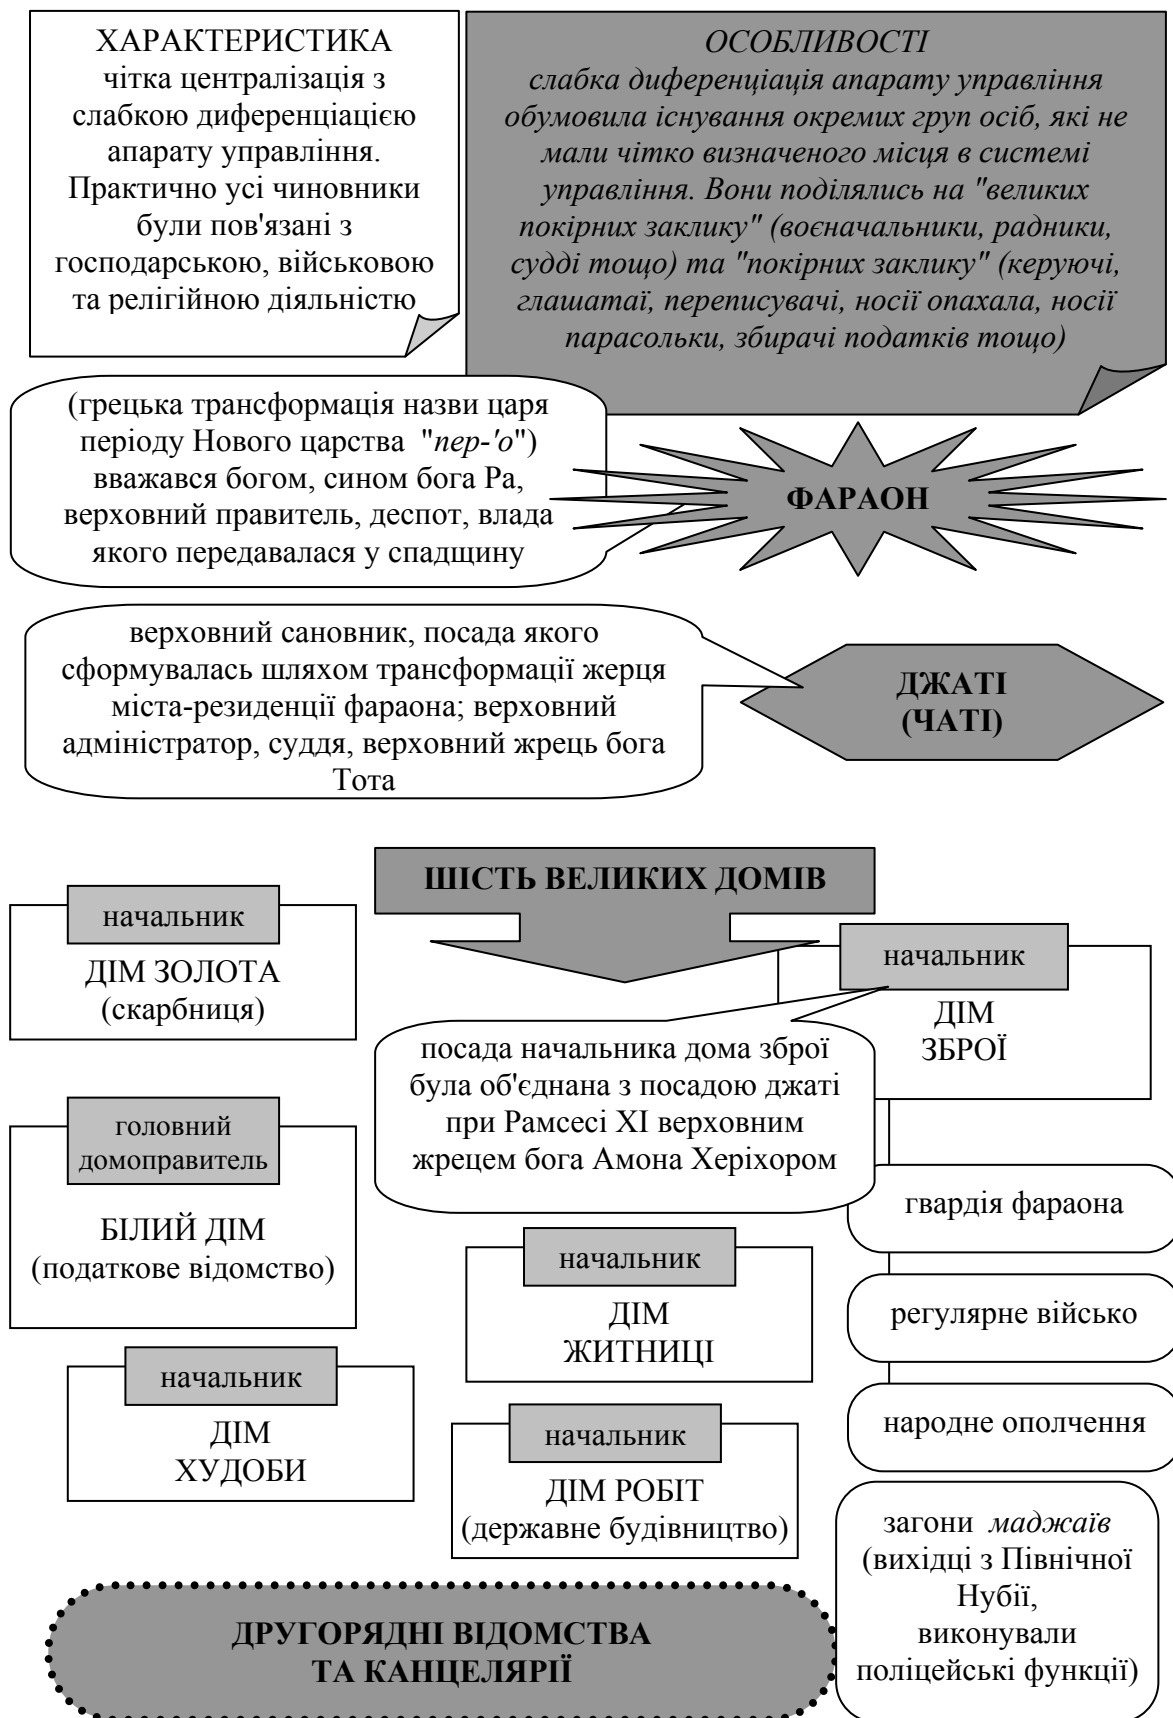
ХАРАКТЕРИСТИКА
чітка централізація з слабкою диференціацією апарату управління. Практично усі чиновники були пов'язані з господарською, військовою та релігійною діяльністю

ОСОБЛИВОСТІ
слабка диференціація апарату управління обумовила існування окремих груп осіб, які не мали чітко визначеного місця в системі управління. Вони поділялись на "великих покірних заклику" (воєначальники, радники, судді тощо) та "покірних заклику" (керуючі, глашатаї, переписувачі, носії опахала, носії парасольки, збирачі податків тощо)

(грецька трансформація назви царя періоду Нового царства "пер-'о") вважався богом, сином бога Ра, верховний правитель, деспот, влада якого передавалася у спадщину

ФАРАОН

верховний сановник, посада якого сформувалась шляхом трансформації жерця міста-резиденції фараона; верховний адміністратор, суддя, верховний жрець бога Тота

ДЖАТІ (ЧАТІ)

ШІСТЬ ВЕЛИКИХ ДОМІВ

начальник
ДІМ ЗОЛОТА (скарбниця)

начальник
ДІМ ЗБРОЇ

посада начальника дома зброї була об'єднана з посадою джаті при Рамсесі XI верховним жрецем бога Амона Херіхором

головний домоправитель
БІЛИЙ ДІМ (податкове відомство)

гвардія фараона

начальник
ДІМ ЖИТНИЦІ

регулярне військо

начальник
ДІМ ХУДОБИ

начальник
ДІМ РОБІТ (державне будівництво)

народне ополчення

загони маджаїв (вихідці з Північної Нубії, виконували поліцейські функції)

ДРУГОРЯДНІ ВІДОМСТВА ТА КАНЦЕЛЯРІЇ